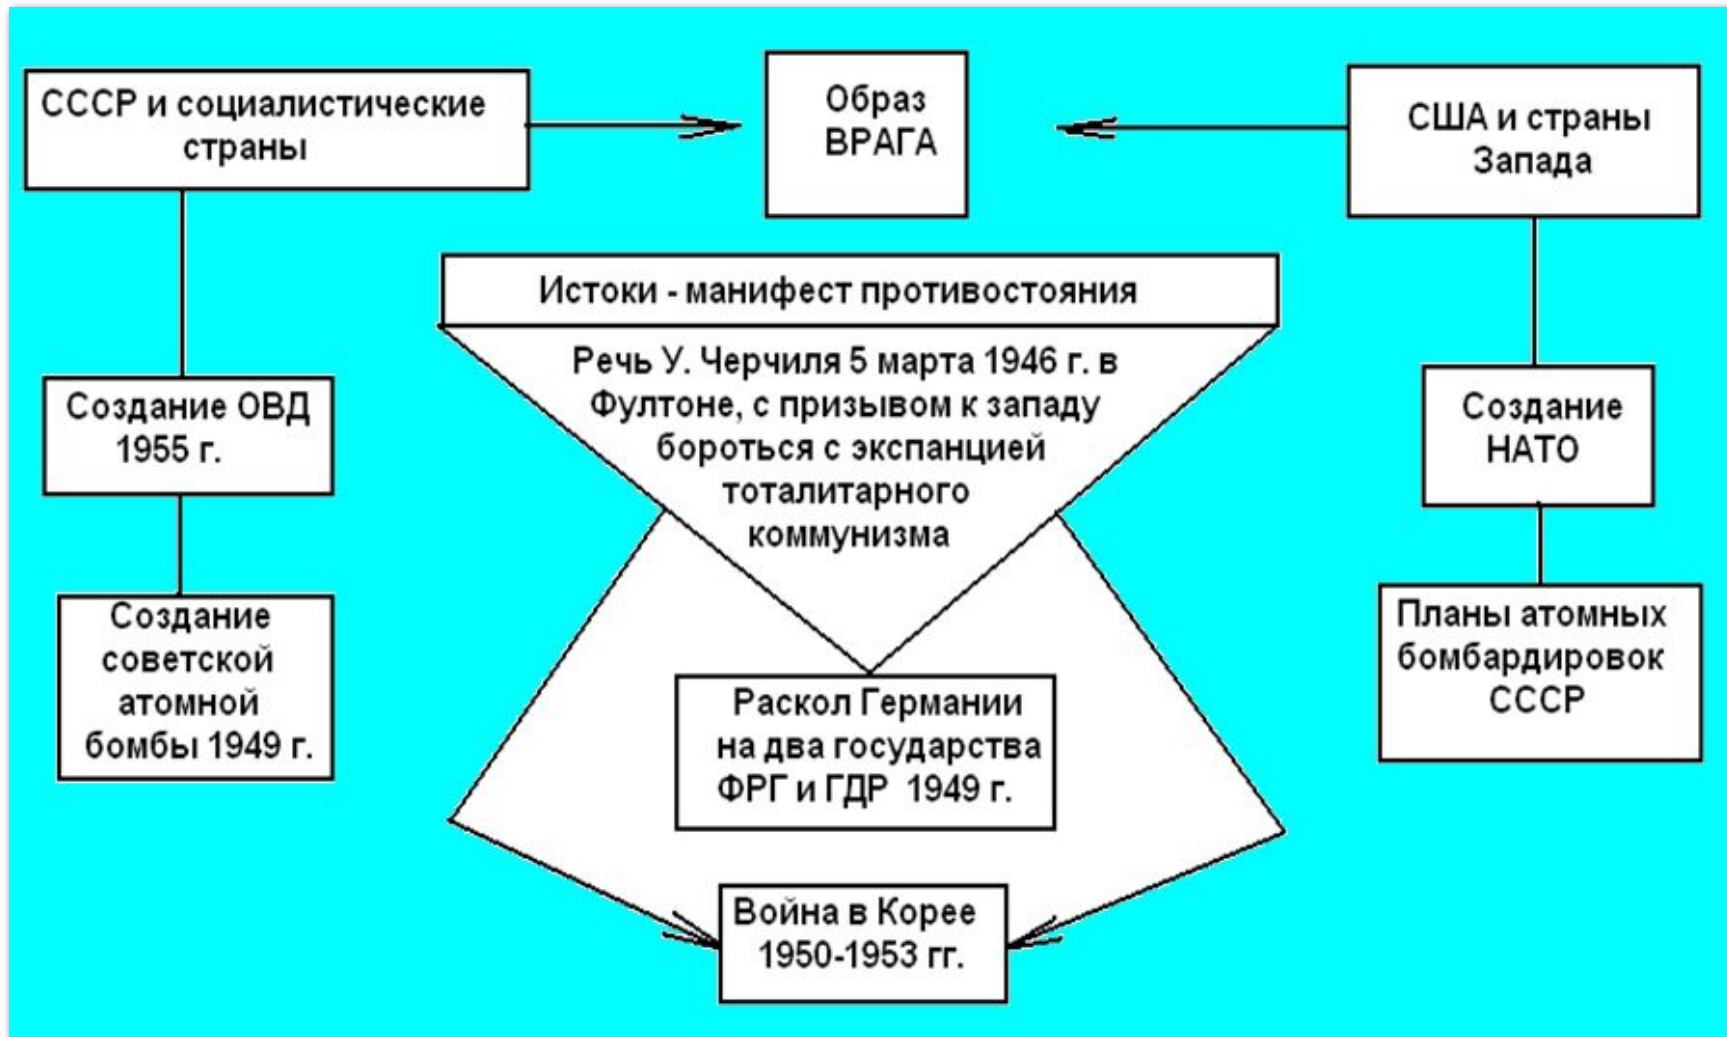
СССР и социалистические страны

Образ ВРАГА

США и страны Запада

Истоки - манифест противостояния

Речь У. Черчиля 5 марта 1946 г. в Фултоне, с призывом к западу бороться с экспанцией тоталитарного коммунизма

Создание ОВД 1955 г.

Создание НАТО

Создание советской атомной бомбы 1949 г.

Раскол Германии на два государства ФРГ и ГДР 1949 г.

Планы атомных бомбардировок СССР

Война в Корее 1950-1953 гг.